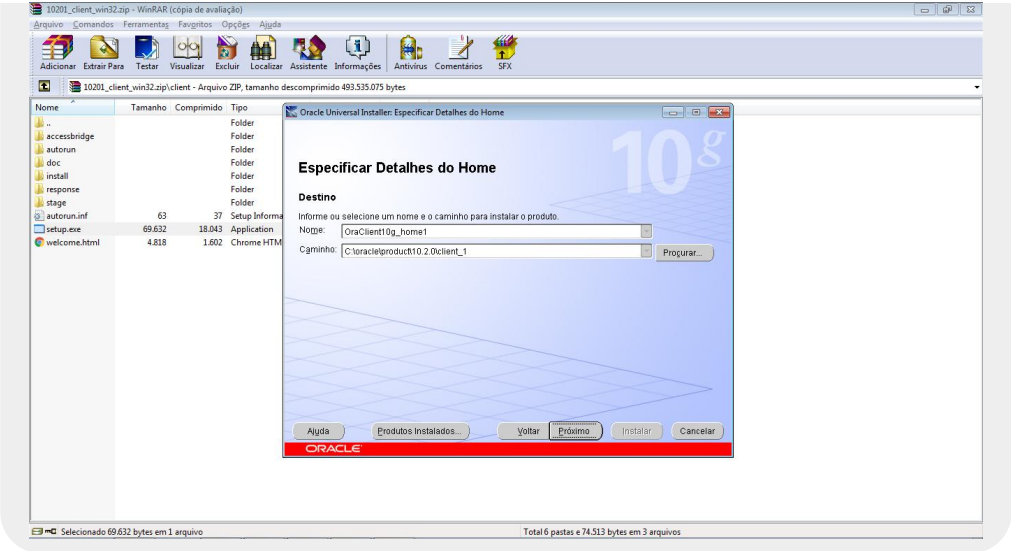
10201_client_win32.zip - WinRAR (cópia de avaliação)

Arquivo Comandos Ferramentas Favoritos Opções Ajuda

Adicionar Extrair Para Testar Visualizar Excluir Localizar Assistente Informações Antivírus Comentários SFX

10201_client_win32.zip\client - Arquivo ZIP, tamanho descomprimido 493.535.075 bytes

| Nome | Tamanho | Comprimido | Tipo |
|---|---|---|---|
| .. | | | Folder |
| accessbridge | | | Folder |
| autorun | | | Folder |
| doc | | | Folder |
| install | | | Folder |
| response | | | Folder |
| stage | | | Folder |
| autorun.inf | 63 | 37 | Setup Informa |
| setup.exe | 69.632 | 18.043 | Application |
| welcome.html | 4.818 | 1.602 | Chrome HTM |

Oracle Universal Installer: Especificar Detalhes do Home

10g

Especificar Detalhes do Home

Destino

Informe ou selecione um nome e o caminho para instalar o produto.

Nome: OraClient10g_home1

Caminho: C:\oracle\product\10.2.0\client_1

Procurar...

Ajuda Produtos Instalados... Voltar Próximo Instalar Cancelar

ORACLE

Selecionado 69.632 bytes em 1 arquivo

Total 6 pastas e 74.513 bytes em 3 arquivos